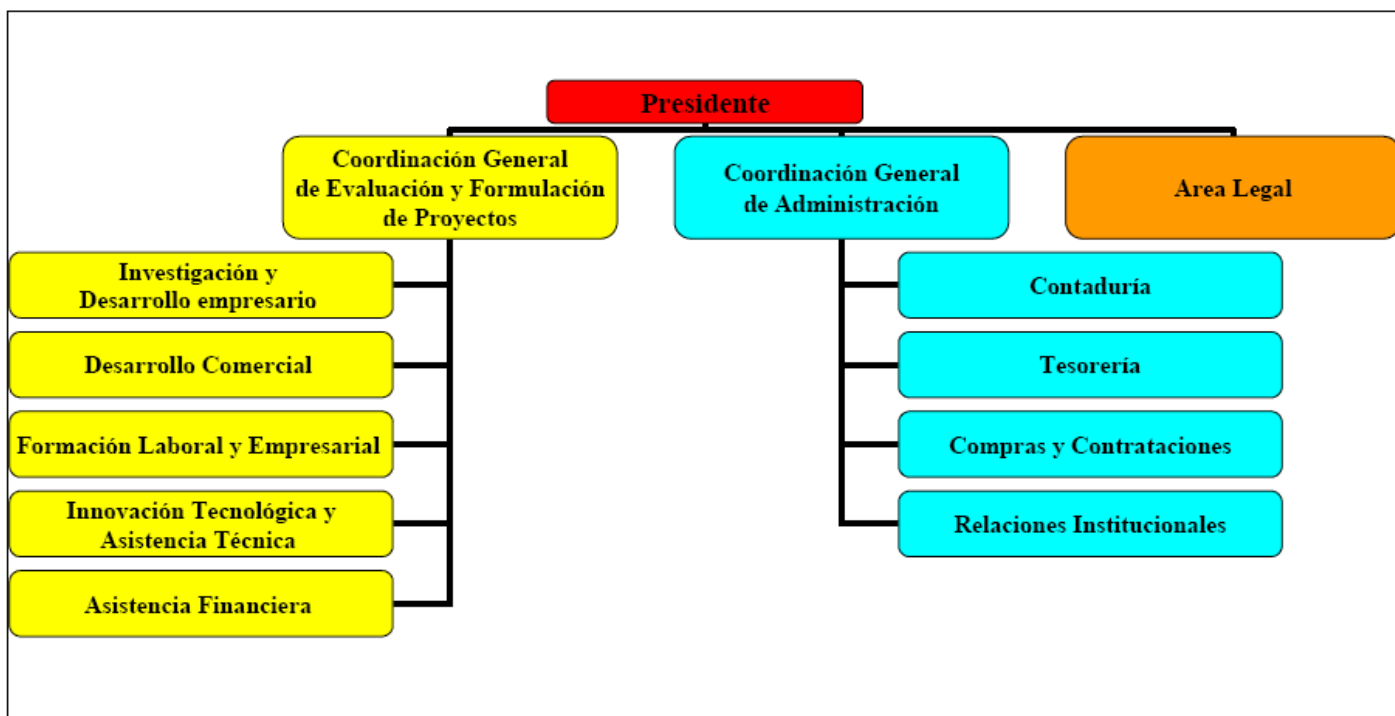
Presidente

Coordinación General de Evaluación y Formulación de Proyectos

Coordinación General de Administración

Area Legal

Investigación y Desarrollo empresario

Desarrollo Comercial

Formación Laboral y Empresarial

Innovación Tecnológica y Asistencia Técnica

Asistencia Financiera

Contaduría

Tesorería

Compras y Contrataciones

Relaciones Institucionales